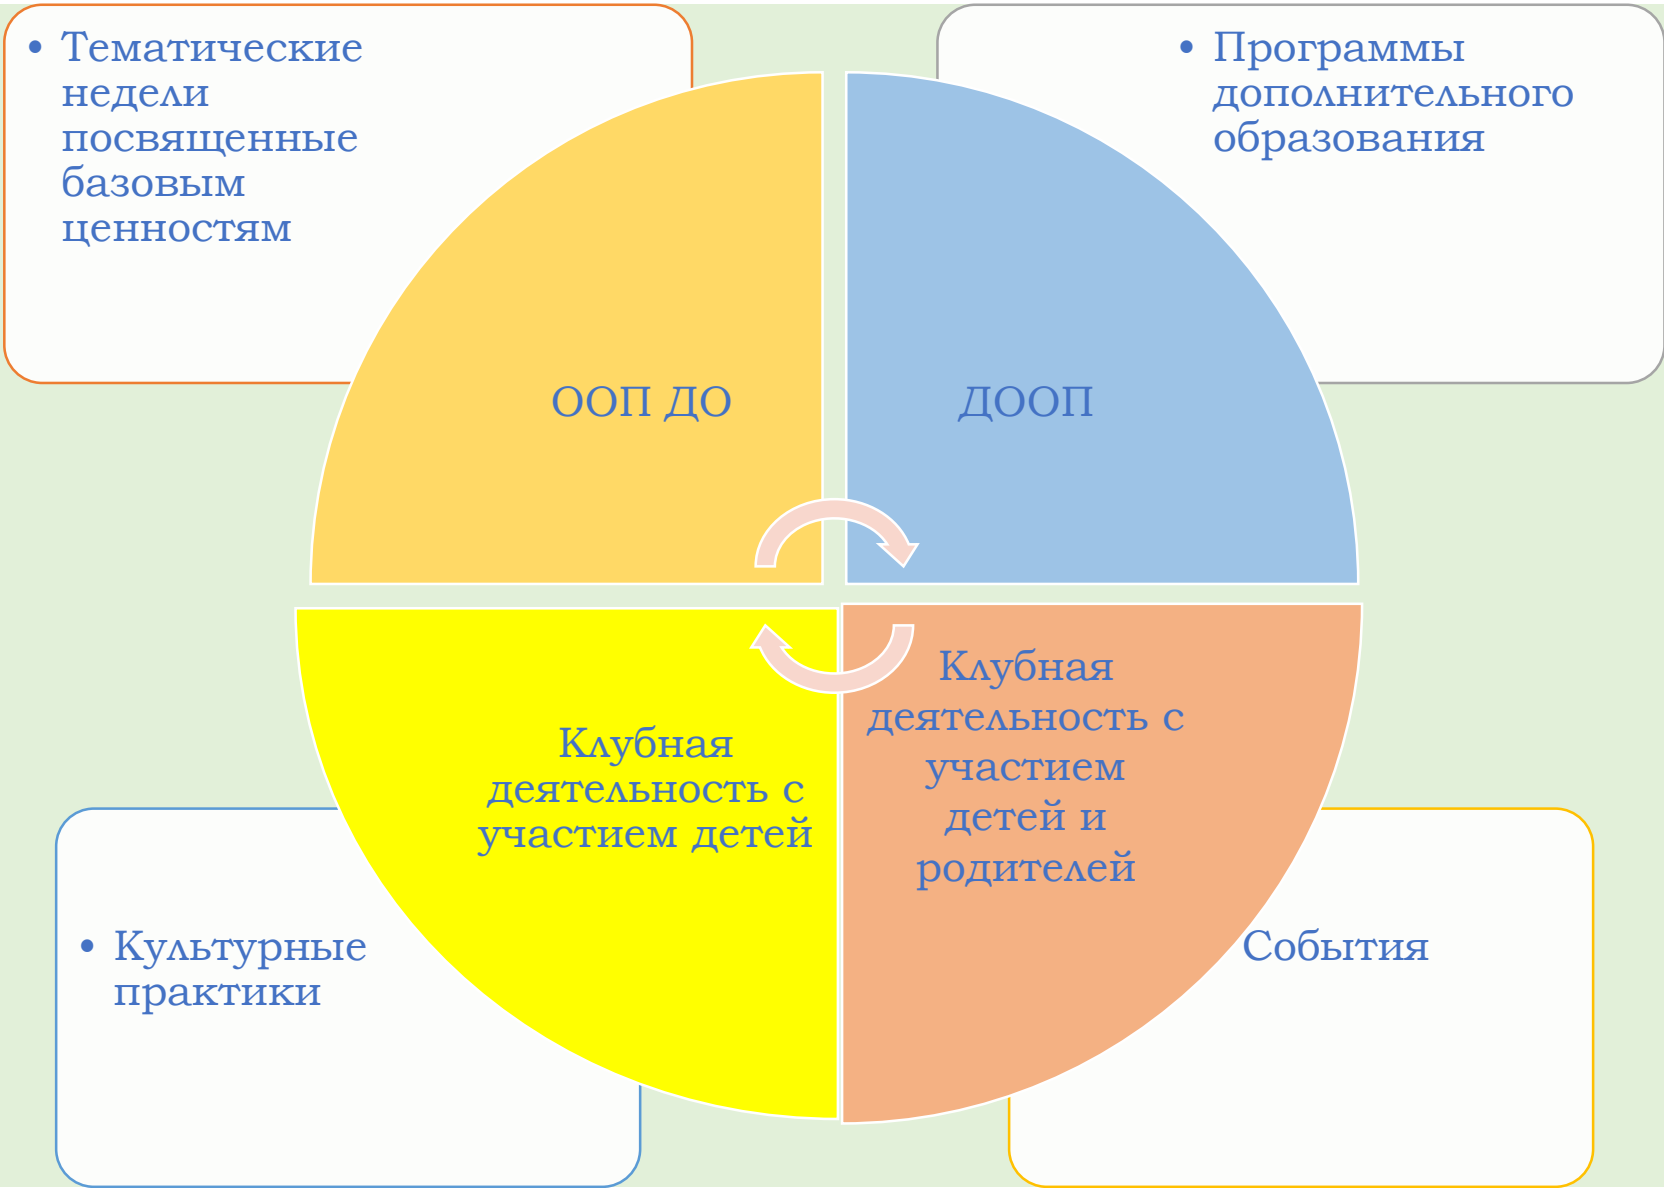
• Тематические недели посвященные базовым ценностям

• Программы дополнительного образования

ООП ДО

ДООП

Клубная деятельность с участием детей и родителей

Клубная деятельность с участием детей

• Культурные практики

События